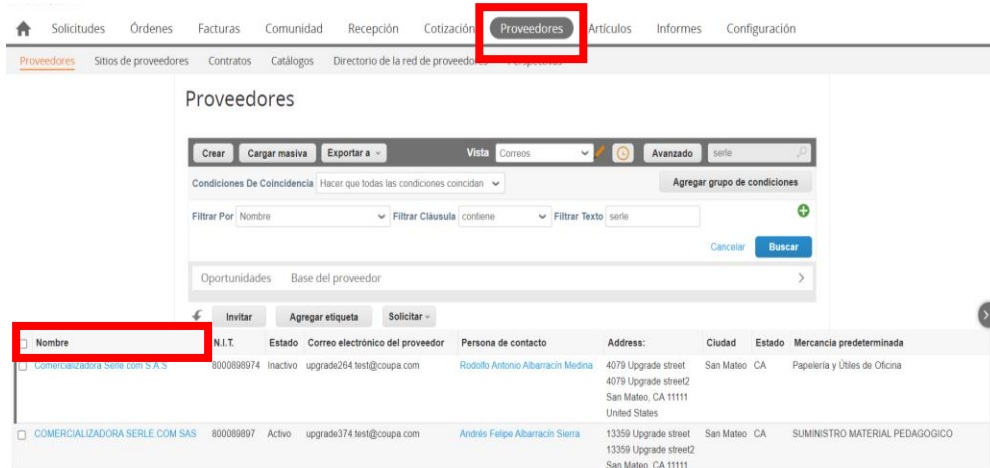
Solicitudes Órdenes Facturas Comunidad Recepción Cotización Proveedores Artículos Informes Configuración

Proveedores Sitios de proveedores Contratos Catálogos Directorio de la red de proveedores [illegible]

Proveedores

Crear Cargar masiva Exportar a Vista Correos Avanzado serle

Condiciones De Coincidencia Hacer que todas las condiciones coincidan Agregar grupo de condiciones

Filtrar Por Nombre Filtrar Cláusula contiene Filtrar Texto serle

Cancelar Buscar

Oportunidades Base del proveedor

Invitar Agregar etiqueta Solicitar

| Nombre | N.I.T. | Estado | Correo electrónico del proveedor | Persona de contacto | Address: | Ciudad | Estado | Mercancía predeterminada |
|---|---|---|---|---|---|---|---|---|
| Comercializadora Serle.com S.A.S | 8000898974 | Inactivo | upgrade264.test@coupa.com | Rodolfo Antonio Albarracín Medina | 4079 Upgrade street 4079 Upgrade street2 San Mateo, CA 11111 United States | San Mateo | CA | Papelería y Útiles de Oficina |
| COMERCIALIZADORA SERLE.COM SAS | 800089897 | Activo | upgrade374.test@coupa.com | Andrés Felipe Albarracín Sierra | 13359 Upgrade street 13359 Upgrade street2 San Mateo, CA 11111 | San Mateo | CA | SUMINISTRO MATERIAL PEDAGOGICO |